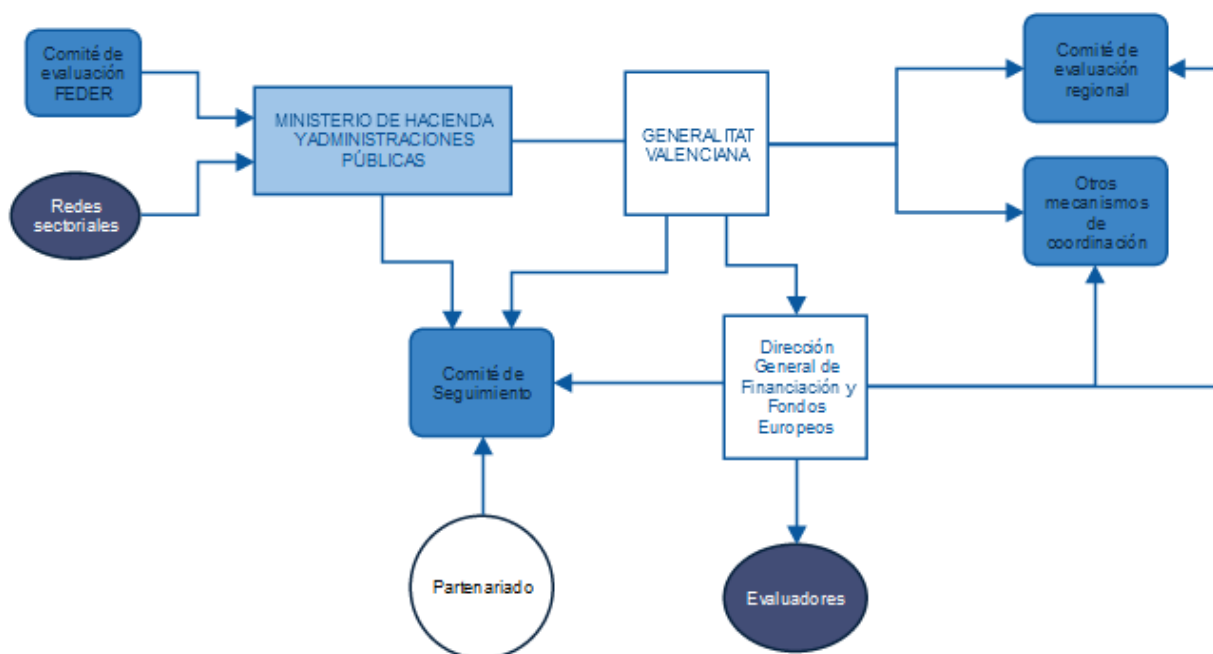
Comité de evaluación FEDER

Redes sectoriales

MINISTERIO DE HACIENDA YADMINISTRACIONES PÚBLICAS

GENERALITAT VALENCIANA

Comité de evaluación regional

Otros mecanismos de coordinación

Comité de Seguimiento

Dirección General de Financiación y Fondos Europeos

Partenariado

Evaluadores